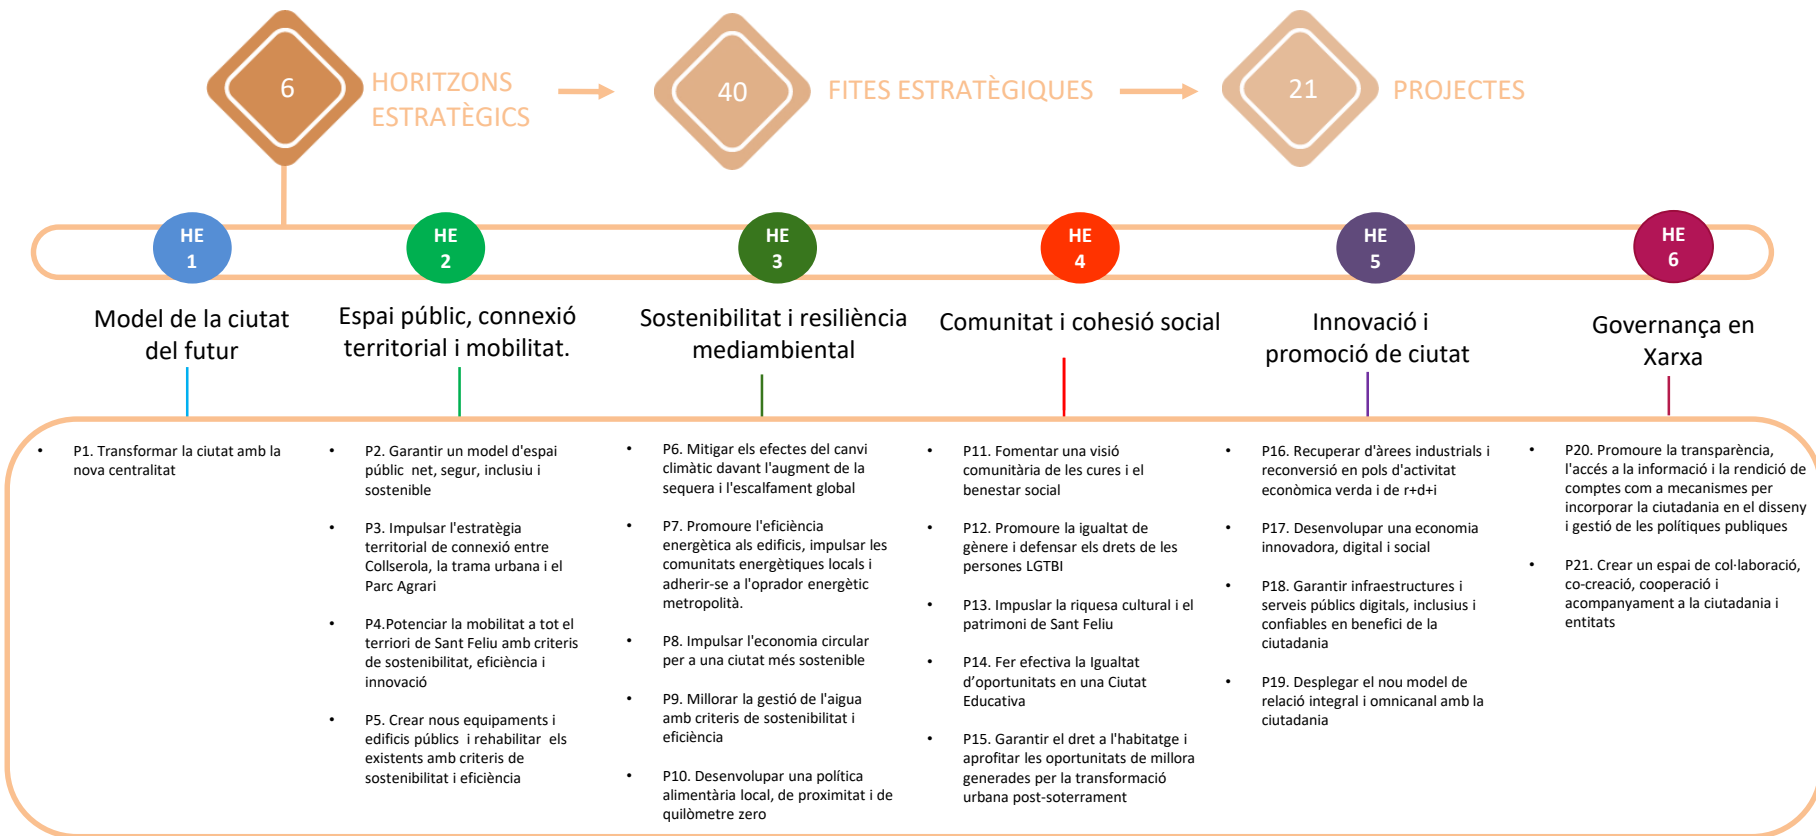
6 HORITZONS ESTRATÈGICS

40 FITES ESTRATÈGIQUES

21 PROJECTES

HE 1

HE 2

HE 3

HE 4

HE 5

HE 6

Model de la ciutat del futur

Espai públic, connexió territorial i mobilitat.

Sostenibilitat i resiliència mediambiental

Comunitat i cohesió social

Innovació i promoció de ciutat

Governança en Xarxa

• P1. Transformar la ciutat amb la nova centralitat

• P2. Garantir un model d'espai públic net, segur, inclusiu i sostenible

• P3. Impulsar l'estratègia territorial de connexió entre Collserola, la trama urbana i el Parc Agrari

• P4.Potenciar la mobilitat a tot el terriori de Sant Feliu amb criteris de sostenibilitat, eficiència i innovació

• P5. Crear nous equipaments i edificis públics i rehabilitar els existents amb criteris de sostenibilitat i eficiència

• P6. Mitigar els efectes del canvi climàtic davant l'augment de la sequera i l'escalfament global

• P7. Promoure l'eficiència energètica als edificis, impulsar les comunitats energètiques locals i adherir-se a l'oprador energètic metropolità.

• P8. Impulsar l'economia circular per a una ciutat més sostenible

• P9. Millorar la gestió de l'aigua amb criteris de sostenibilitat i eficiència

• P10. Desenvolupar una política alimentària local, de proximitat i de quilòmetre zero

• P11. Fomentar una visió comunitària de les cures i el benestar social

• P12. Promoure la igualtat de gènere i defensar els drets de les persones LGTBI

• P13. Impulsar la riquesa cultural i el patrimoni de Sant Feliu

• P14. Fer efectiva la Igualtat d'oportunitats en una Ciutat Educativa

• P15. Garantir el dret a l'habitatge i aprofitar les oportunitats de millora generades per la transformació urbana post-soterrament

• P16. Recuperar d'àrees industrials i reconversió en pols d'activitat econòmica verda i de r+d+i

• P17. Desenvolupar una economia innovadora, digital i social

• P18. Garantir infraestructures i serveis públics digitals, inclusius i confiables en benefici de la ciutadania

• P19. Desplegar el nou model de relació integral i omnicanal amb la ciutadania

• P20. Promoure la transparència, l'accés a la informació i la rendició de comptes com a mecanismes per incorporar la ciutadania en el disseny i gestió de les polítiques publiques

• P21. Crear un espai de col·laboració, co-creació, cooperació i acompanyament a la ciutadania i entitats